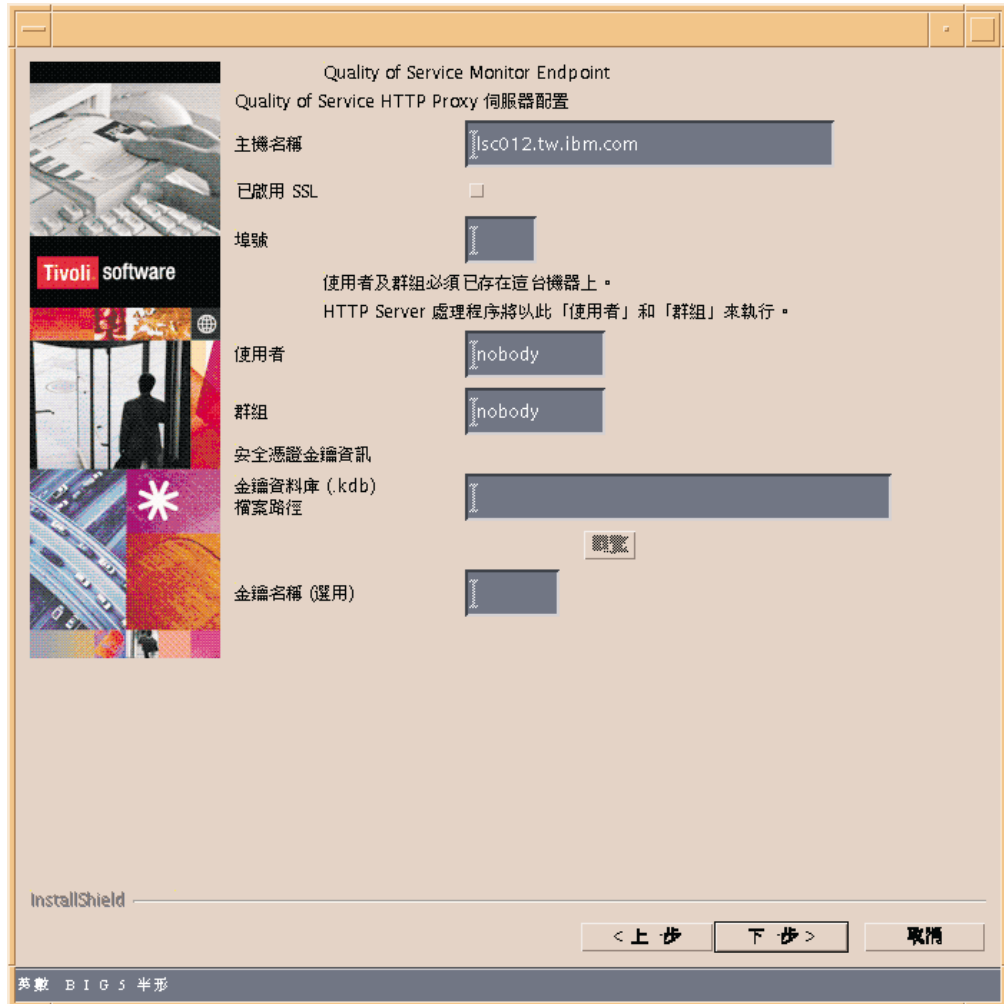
Quality of Service Monitor Endpoint

Quality of Service HTTP Proxy 伺服器配置

主機名稱 lsc012.tw.ibm.com

已啟用 SSL

埠號

使用者及群組必須已存在這台機器上。

HTTP Server 處理程序將以此「使用者」和「群組」來執行。

使用者 nobody

群組 nobody

安全憑證金鑰資訊

金鑰資料庫 (.kdb) 檔案路徑

瀏覽

金鑰名稱 (選用)

Tivoli software

InstallShield

< 上一步 下一步 > 取消

英數 BIG5 半形